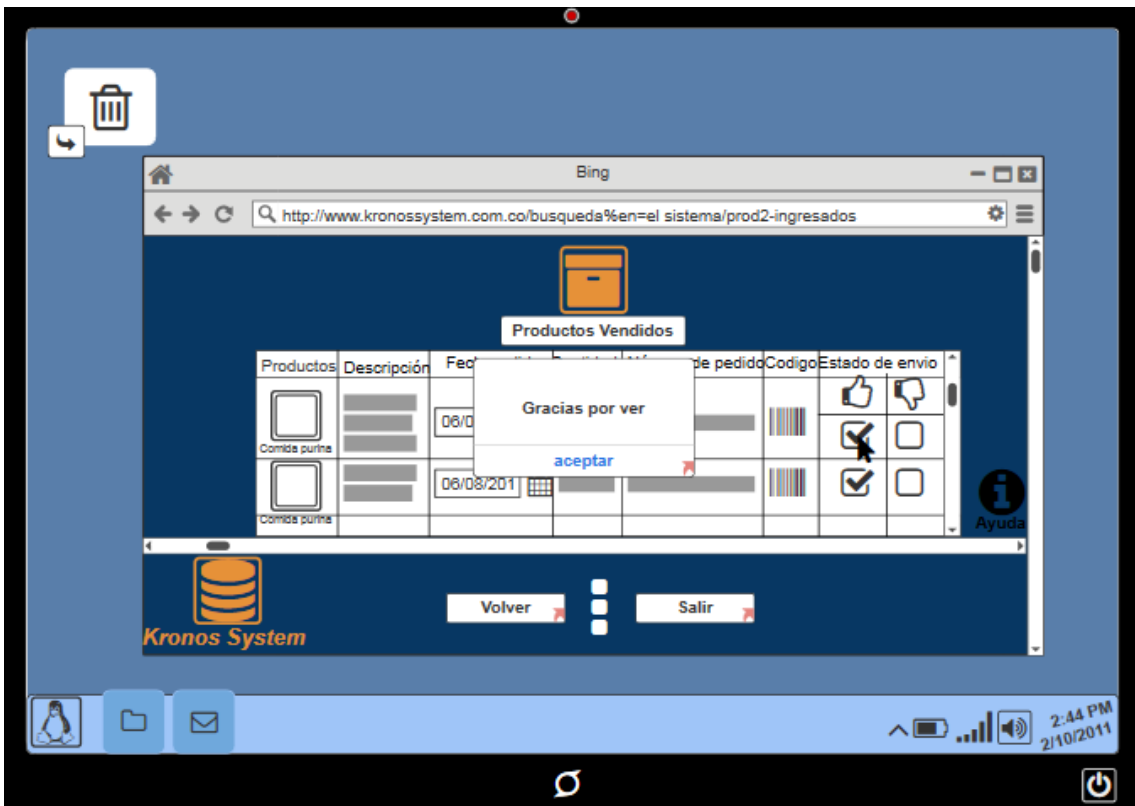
Bing

http://www.kronossystem.com.co/busqueda%en=el sistema/prod2-ingresados

Productos Vendidos

| Productos | Descripción | Fec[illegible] | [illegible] | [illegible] de pedido | Codigo | Estado de envio | |
|---|---|---|---|---|---|---|---|
| Comida purina | | 06/0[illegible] | | | | | |
| Comida purina | | 06/08/201 | | | | | |

Gracias por ver

aceptar

Ayuda

Kronos System

Volver

Salir

2:44 PM
2/10/2011